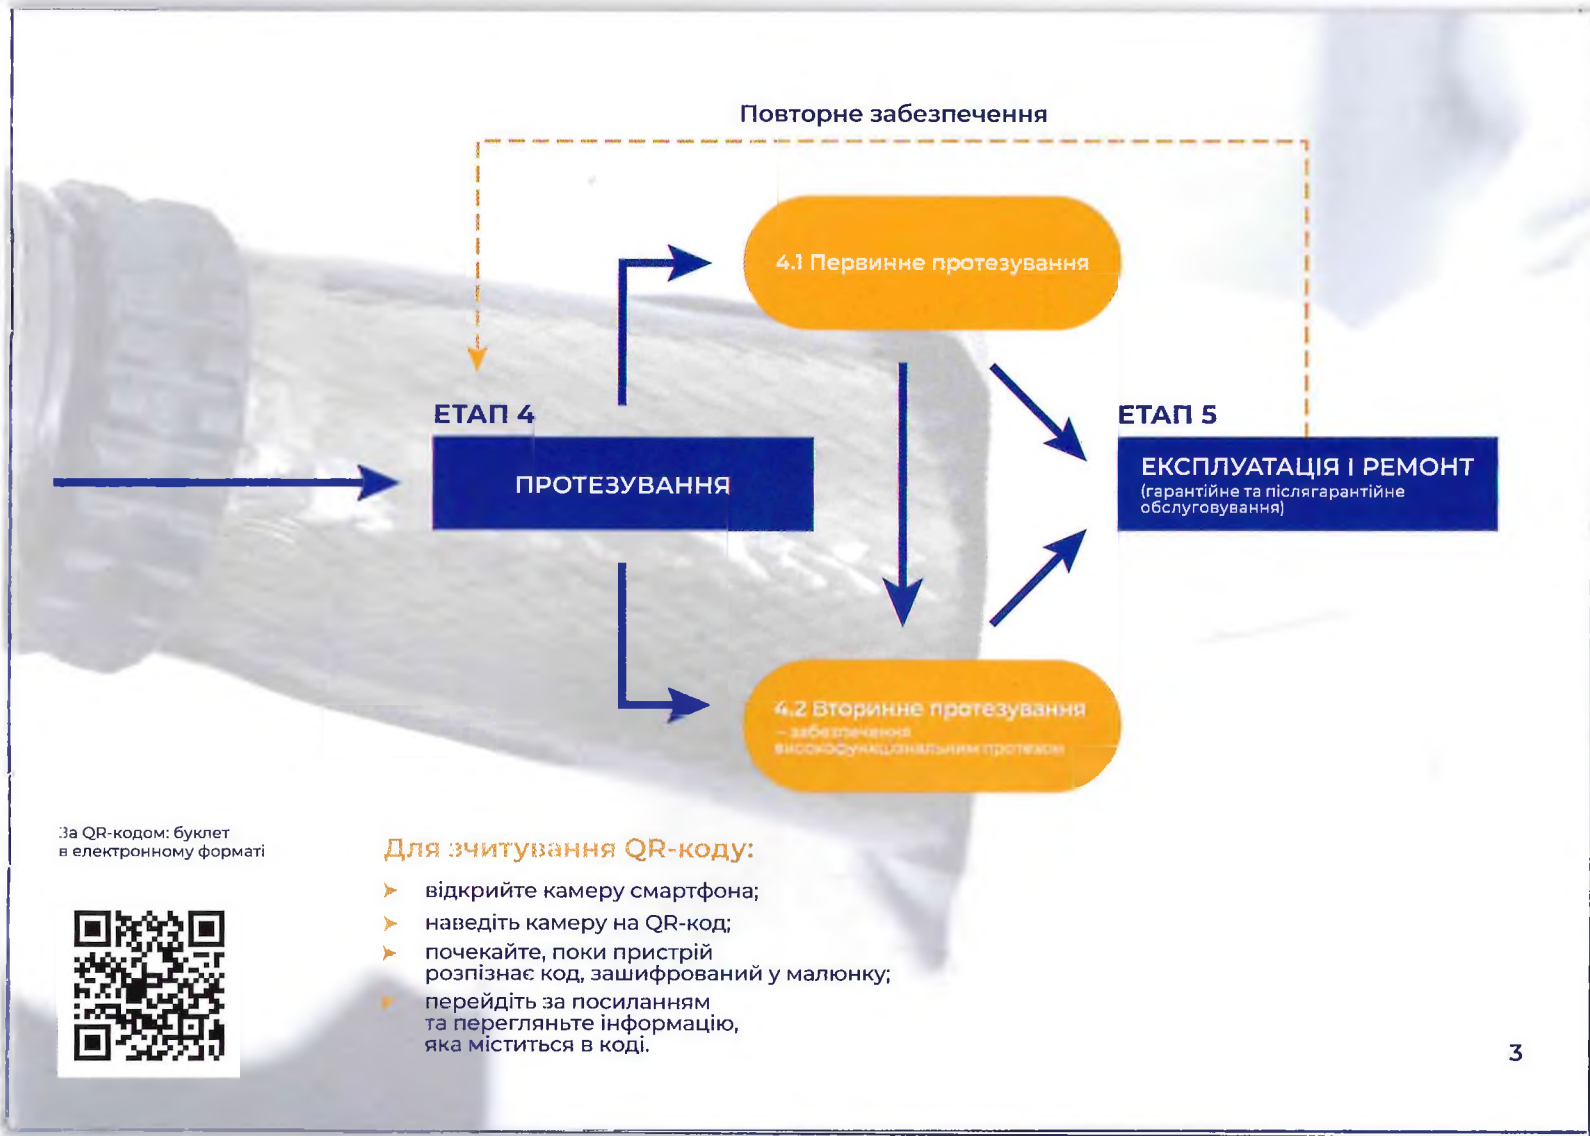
Повторне забезпечення

4.1 Первинне протезування

ЕТАП 4

ПРОТЕЗУВАННЯ

ЕТАП 5

ЕКСПЛУАТАЦІЯ І РЕМОНТ
(гарантійне та післягарантійне обслуговування)

4.2 Вторинне протезування
– забезпечення високофункціональним протезом

За QR-кодом: буклет в електронному форматі

Для зчитування QR-коду:

відкрийте камеру смартфона;

наведіть камеру на QR-код;

почекайте, поки пристрій розпізнає код, зашифрований у малюнку;

перейдіть за посиланням та перегляньте інформацію, яка міститься в коді.

3